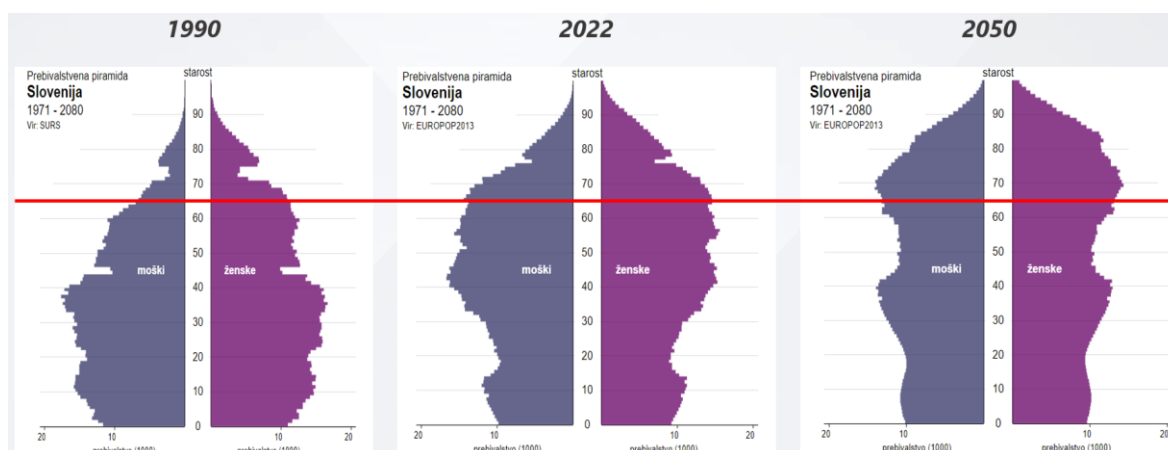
1990

Prebivalstvena piramida
Slovenija
1971 - 2080
Vir: SURS

starost

90
80
70
60
50
40
30
20
10
0

moški
ženske

20 10 prebivalstvo (1000) prebivalstvo (1000) 10 20

2022

Prebivalstvena piramida
Slovenija
1971 - 2080
Vir: EUROPOP2013

starost

90
80
70
60
50
40
30
20
10
0

moški
ženske

20 10 prebivalstvo (1000) prebivalstvo (1000) 10 20

2050

Prebivalstvena piramida
Slovenija
1971 - 2080
Vir: EUROPOP2013

starost

90
80
70
60
50
40
30
20
10
0

moški
ženske

20 10 prebivalstvo (1000) prebivalstvo (1000) 10 20